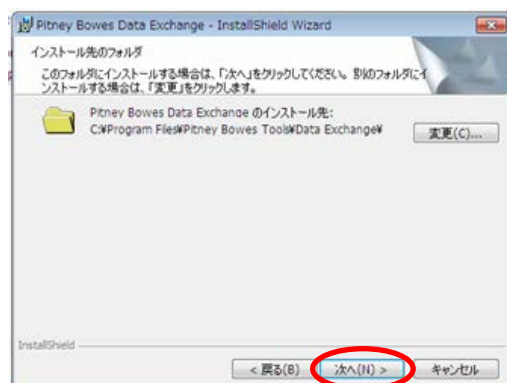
Pitney Bowes Data Exchange - InstallShield Wizard

インストール先のフォルダ

このフォルダにインストールする場合は、「次へ」をクリックしてください。別のフォルダにインストールする場合は、「変更」をクリックします。

Pitney Bowes Data Exchange のインストール先:
C:¥Program Files¥Pitney Bowes Tools¥Data Exchange¥

変更(C)...

InstallShield

< 戻る(B)

次へ(N) >

キャンセル